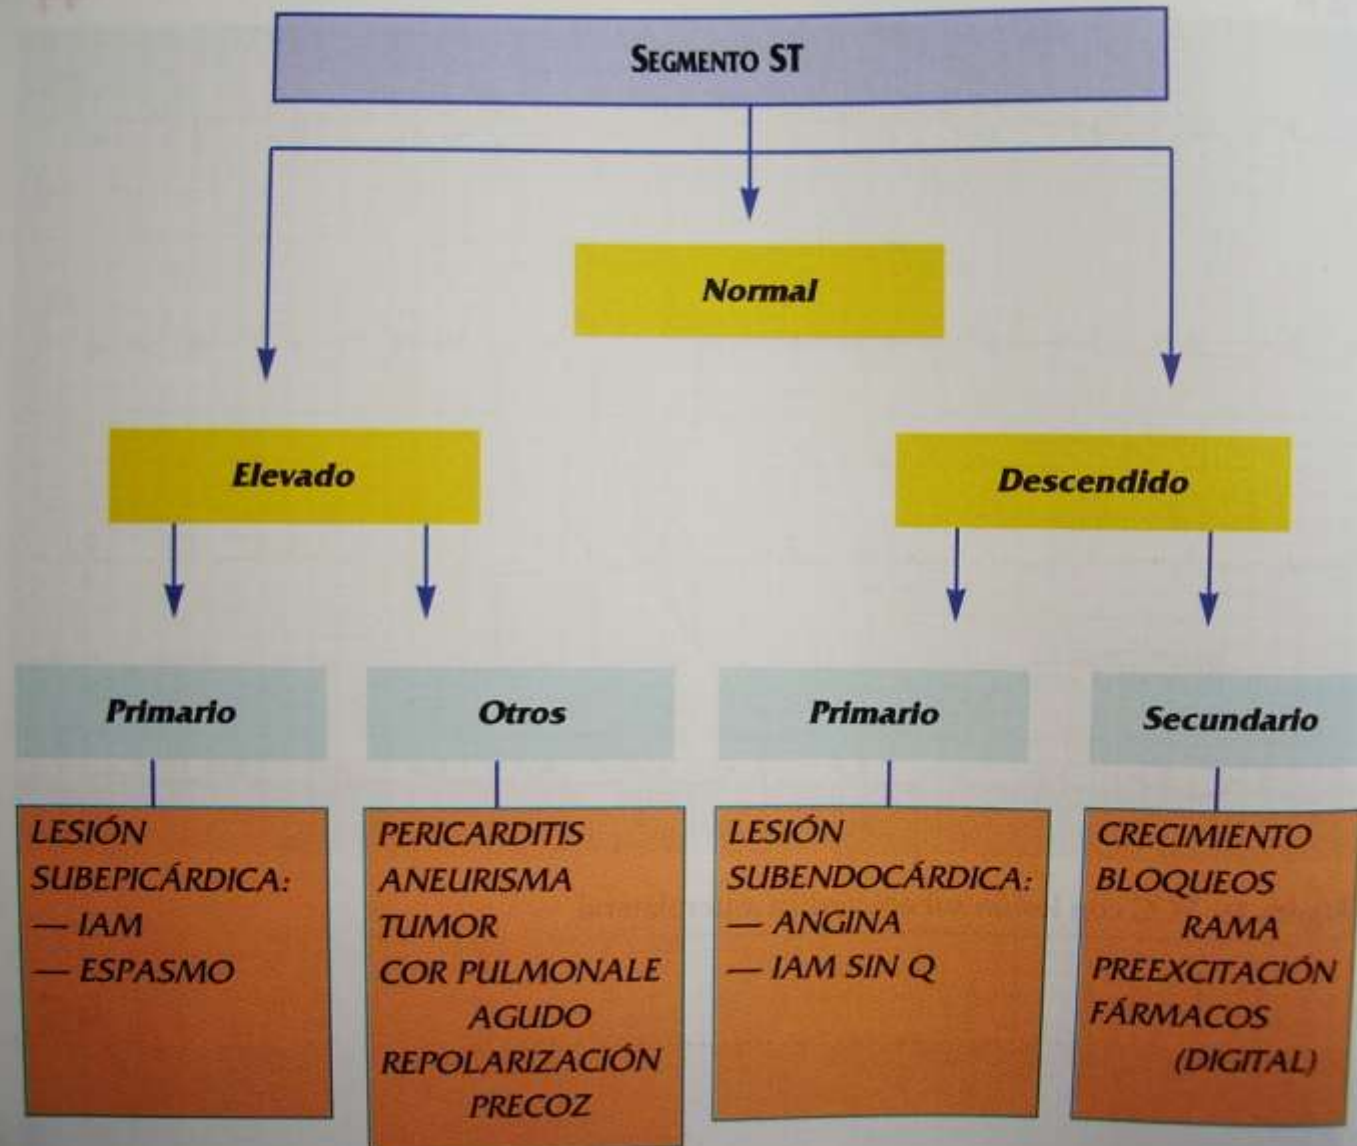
SEGMENTO ST

Normal

Elevado

Descendido

Primario

Otros

Primario

Secundario

LESIÓN SUBEPICÁRDICA:
— IAM
— ESPASMO

PERICARDITIS
ANEURISMA
TUMOR
COR PULMONALE AGUDO
REPOLARIZACIÓN PRECOZ

LESIÓN SUBENDOCÁRDICA:
— ANGINA
— IAM SIN Q

CRECIMIENTO
BLOQUEOS RAMA
PREEXCITACIÓN
FÁRMACOS (DIGITAL)